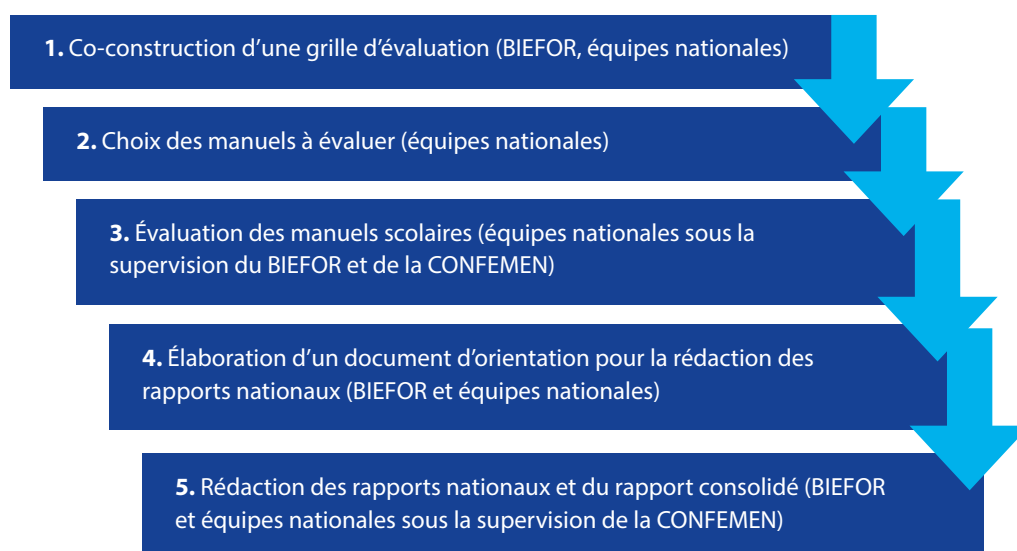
**1.** Co-construction d'une grille d'évaluation (BIEFOR, équipes nationales)

**2.** Choix des manuels à évaluer (équipes nationales)

**3.** Évaluation des manuels scolaires (équipes nationales sous la supervision du BIEFOR et de la CONFEMEN)

**4.** Élaboration d'un document d'orientation pour la rédaction des rapports nationaux (BIEFOR et équipes nationales)

**5.** Rédaction des rapports nationaux et du rapport consolidé (BIEFOR et équipes nationales sous la supervision de la CONFEMEN)